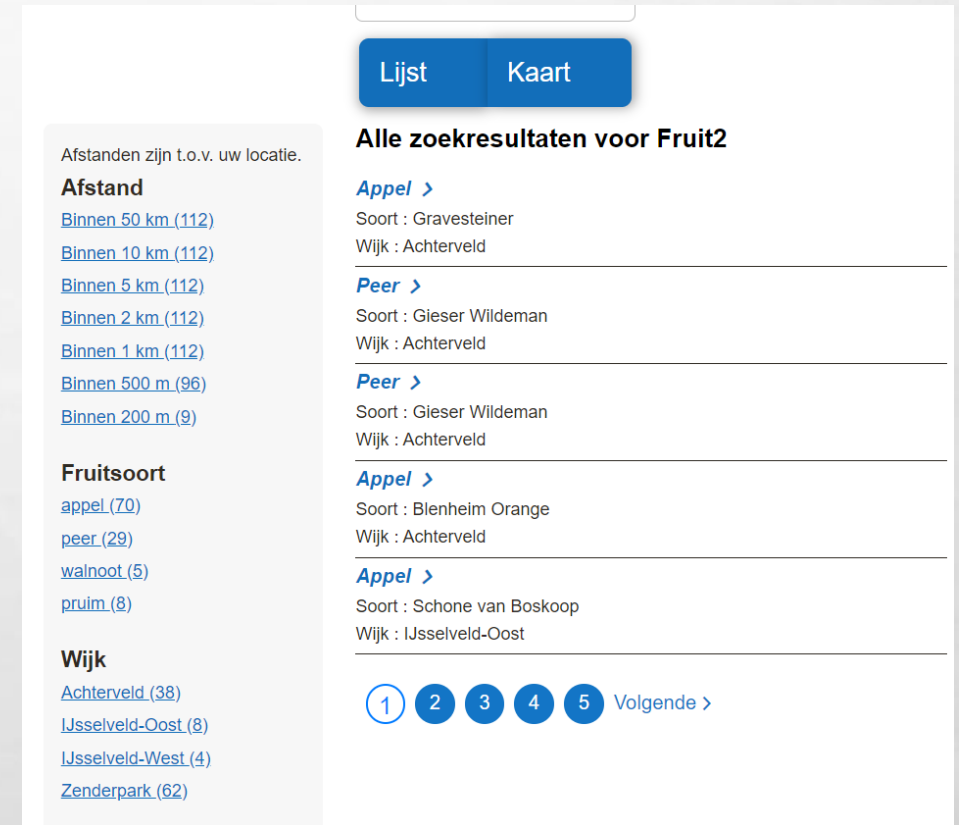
Lijst Kaart

Afstanden zijn t.o.v. uw locatie.

Afstand

Binnen 50 km (112)

Binnen 10 km (112)

Binnen 5 km (112)

Binnen 2 km (112)

Binnen 1 km (112)

Binnen 500 m (96)

Binnen 200 m (9)

Fruitsoort

appel (70)

peer (29)

walnoot (5)

pruim (8)

Wijk

Achterveld (38)

IJsselveld-Oost (8)

IJsselveld-West (4)

Zenderpark (62)

Alle zoekresultaten voor Fruit2

Appel >
Soort : Gravesteiner
Wijk : Achterveld

Peer >
Soort : Gieser Wildeman
Wijk : Achterveld

Peer >
Soort : Gieser Wildeman
Wijk : Achterveld

Appel >
Soort : Blenheim Orange
Wijk : Achterveld

Appel >
Soort : Schone van Boskoop
Wijk : IJsselveld-Oost

1 2 3 4 5 Volgende >